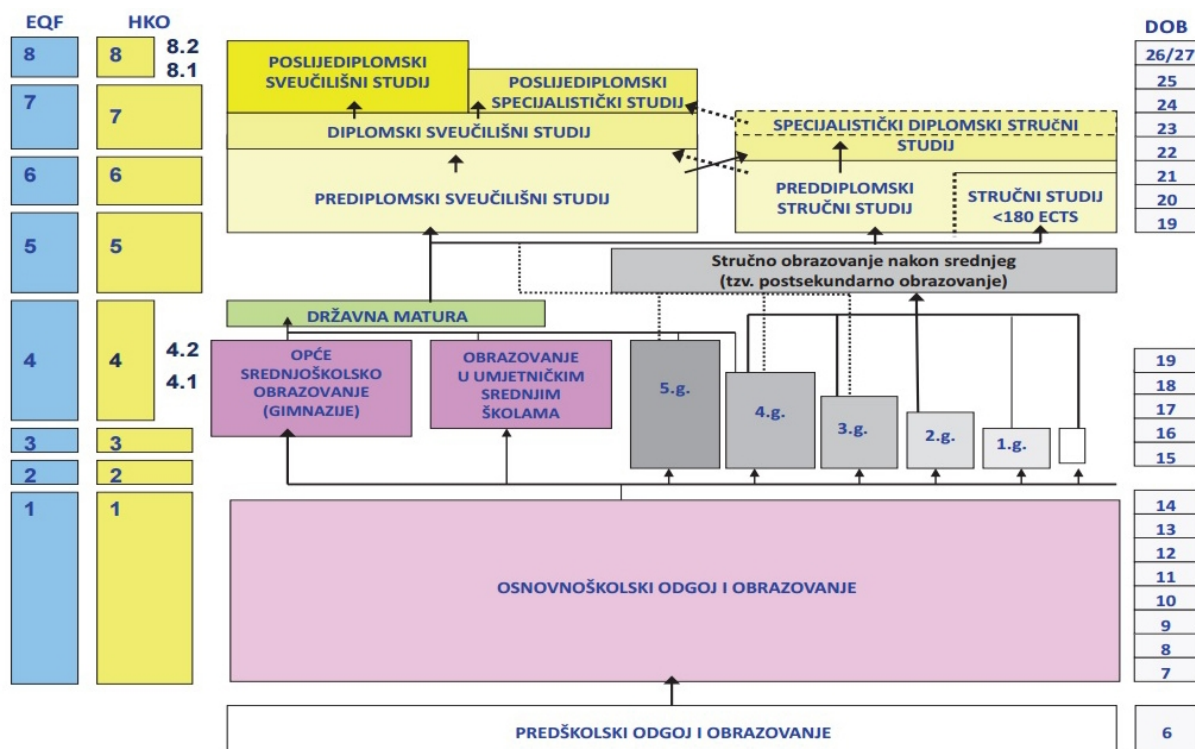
EQF

HKO

DOB

8

8

8.2

8.1

26/27

25

24

23

22

21

20

19

7

7

6

6

5

5

4

4

4.2

4.1

3

3

2

2

1

1

POSLIJEDIPLOMSKI SVEUČILIŠNI STUDIJ

POSLIJEDIPLOMSKI SPECIJALISTIČKI STUDIJ

DIPLOMSKI SVEUČILIŠNI STUDIJ

PREDIPLOMSKI SVEUČILIŠNI STUDIJ

SPECIJALISTIČKI DIPLOMSKI STRUČNI STUDIJ

PREDDIPLOMSKI STRUČNI STUDIJ

STRUČNI STUDIJ <180 ECTS

Stručno obrazovanje nakon srednjeg (tzv. postsekundarno obrazovanje)

DRŽAVNA MATURA

OPĆE SREDNJOŠKOLSKO OBRAZOVANJE (GIMNAZIJE)

OBRAZOVANJE U UMJETNIČKIM SREDNJIM ŠKOLAMA

5.g.

4.g.

3.g.

2.g.

1.g.

19

18

17

16

15

OSNOVNOŠKOLSKI ODGOJ I OBRAZOVANJE

14

13

12

11

10

9

8

7

PREDŠKOLSKI ODGOJ I OBRAZOVANJE

6